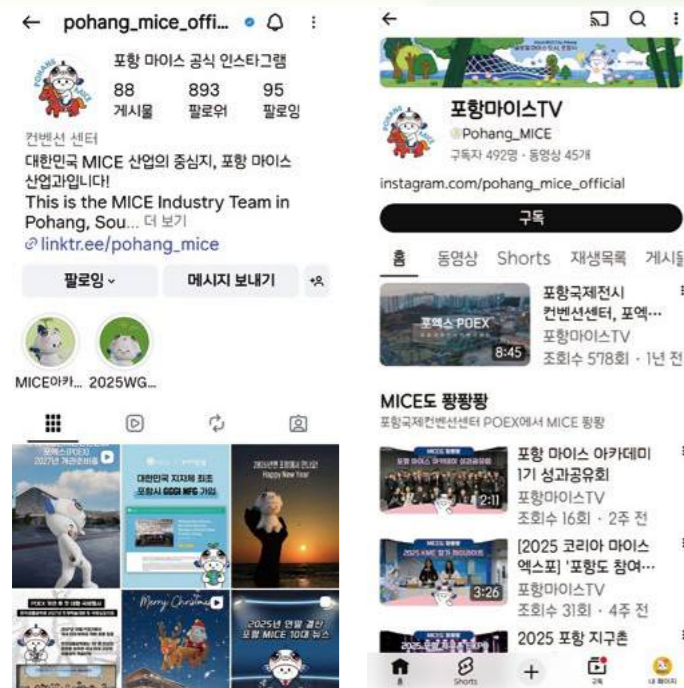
pohang_mice_offi...

포항 마이스 공식 인스타그램

| 88 | 893 | 95 |
|---|---|---|
| 게시물 | 팔로워 | 팔로잉 |

컨벤션 센터

대한민국 MICE 산업의 중심지, 포항 마이스 산업과입니다!
This is the MICE Industry Team in Pohang, Sou... 더 보기

linktr.ee/pohang_mice

팔로잉 ⌄ 메시지 보내기

MICE아카... 2025WG...

포엑스(POEX) 2027년 개관준비중

대한민국 지자체 최초 포항시 GGGI MFG 가입

Happy New Year

Merry Christmas

2025년 연말 결산 포항 MICE 10대 뉴스

포항마이스TV

@Pohang_MICE

구독자 492명 · 동영상 45개

instagram.com/pohang_mice_official

구독

홈 동영상 Shorts 재생목록 게시물

포엑스 POEX 8:45

포항국제전시컨벤션센터, 포엑...
포항마이스TV
조회수 578회 · 1년 전

MICE도 팡팡팡
포항국제컨벤션센터 POEX에서 MICE 팡팡

2:11
포항 마이스 아카데미 1기 성과공유회
포항마이스TV
조회수 16회 · 2주 전

3:26
[2025 코리아 마이스 엑스포] '포항도 참여...
포항마이스TV
조회수 31회 · 4주 전

2025 포항 지구촌

홈 Shorts 구독 내 페이지